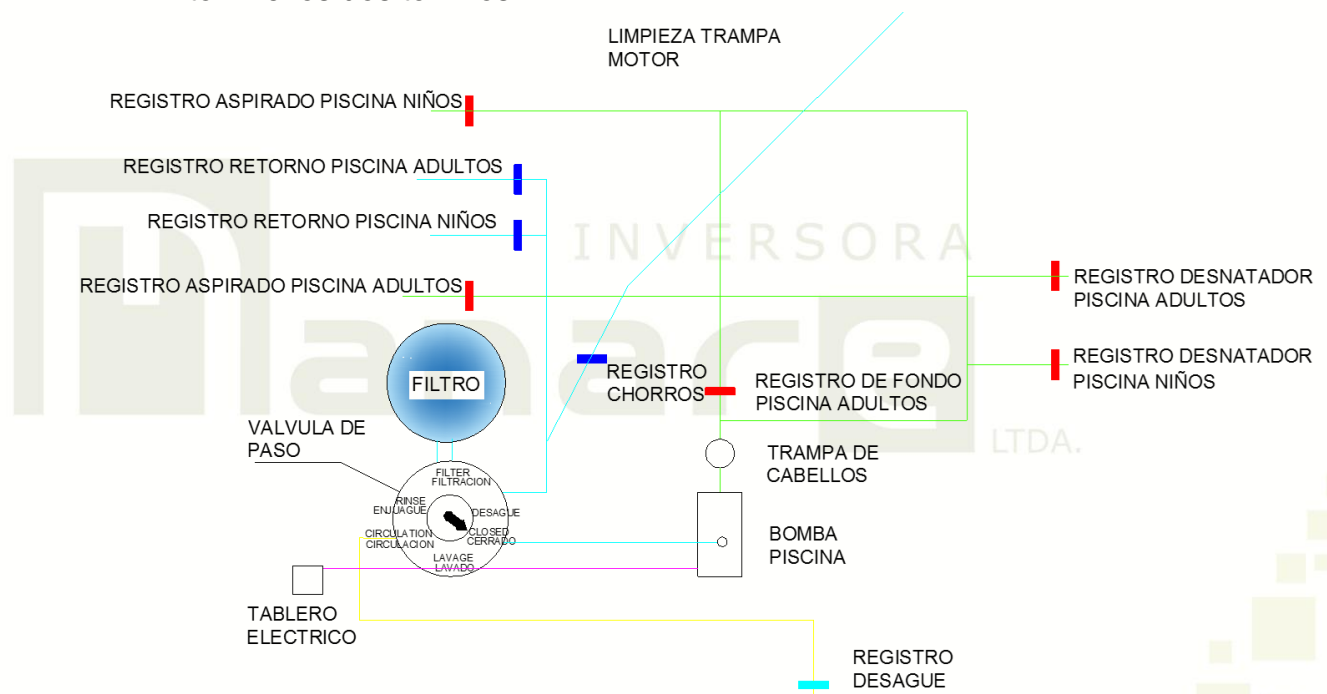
LIMPIEZA TRAMPA MOTOR

REGISTRO ASPIRADO PISCINA NIÑOS

REGISTRO RETORNO PISCINA ADULTOS

REGISTRO RETORNO PISCINA NIÑOS

INVERSORA

REGISTRO ASPIRADO PISCINA ADULTOS

REGISTRO DESNATADOR PISCINA ADULTOS

REGISTRO DESNATADOR PISCINA NIÑOS

FILTRO

REGISTRO CHORROS

REGISTRO DE FONDO PISCINA ADULTOS

VALVULA DE PASO

LTDA.

TRAMPA DE CABELLOS

FILTER FILTRACION

RINSE ENJUAGUE

DESAGUE

CIRCULATION CIRCULACION

CLOSED CERRADO

LAVAGE LAVADO

BOMBA PISCINA

TABLERO ELECTRICO

REGISTRO DESAGUE